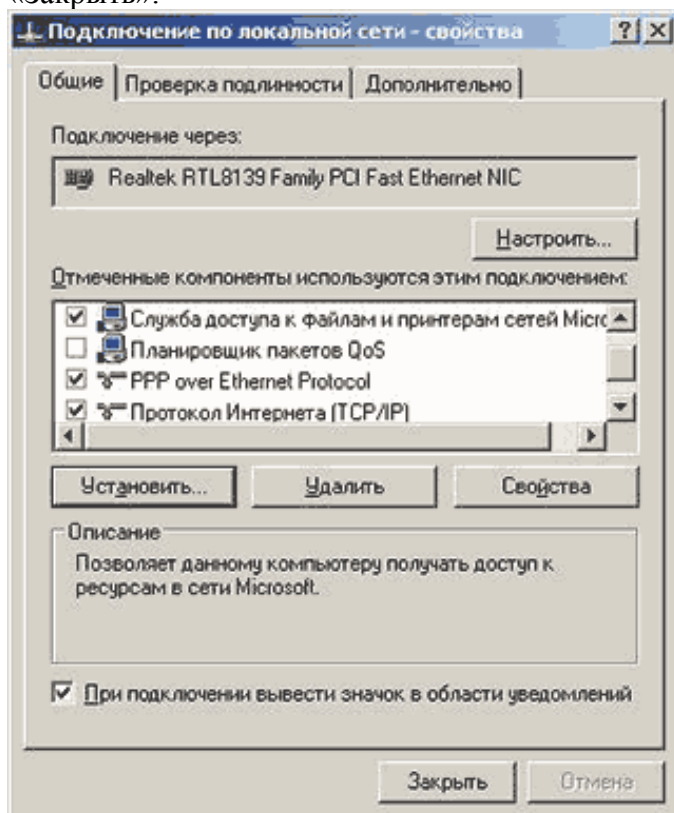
«Закрыть».

Подключение по локальной сети - свойства

?
X

Общие | Проверка подлинности | Дополнительно

Подключение через:

Realtek RTL8139 Family PCI Fast Ethernet NIC

Настроить...

Отмеченные компоненты используются этим подключением:

☑ Служба доступа к файлам и принтерам сетей Micrc
☐ Планировщик пакетов QoS
☑ PPP over Ethernet Protocol
☑ Протокол Интернета (TCP/IP)

Установить... | Удалить | Свойства

Описание

Позволяет данному компьютеру получать доступ к ресурсам в сети Microsoft.

☑ При подключении вывести значок в области уведомлений

Закрыть | Отмена